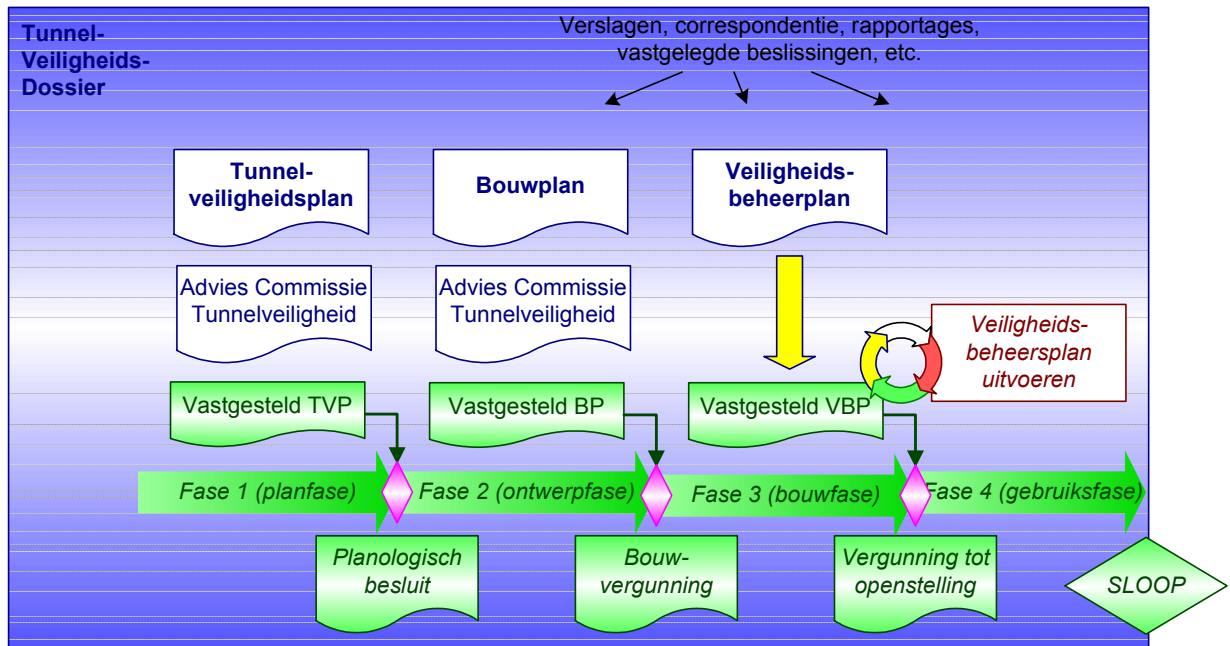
Tunnel-Veiligheids-Dossier

Verslagen, correspondentie, rapportages, vastgelegde beslissingen, etc.

Tunnel-veiligheidsplan

Bouwplan

Veiligheids-beheerplan

Advies Commissie Tunnelveiligheid

Advies Commissie Tunnelveiligheid

Veiligheids-beheersplan uitvoeren

Vastgesteld TVP

Vastgesteld BP

Vastgesteld VBP

Fase 1 (planfase)

Fase 2 (ontwerpfase)

Fase 3 (bouwfase)

Fase 4 (gebruiksfase)

Planologisch besluit

Bouw-vergunning

Vergunning tot openstelling

SLOOP